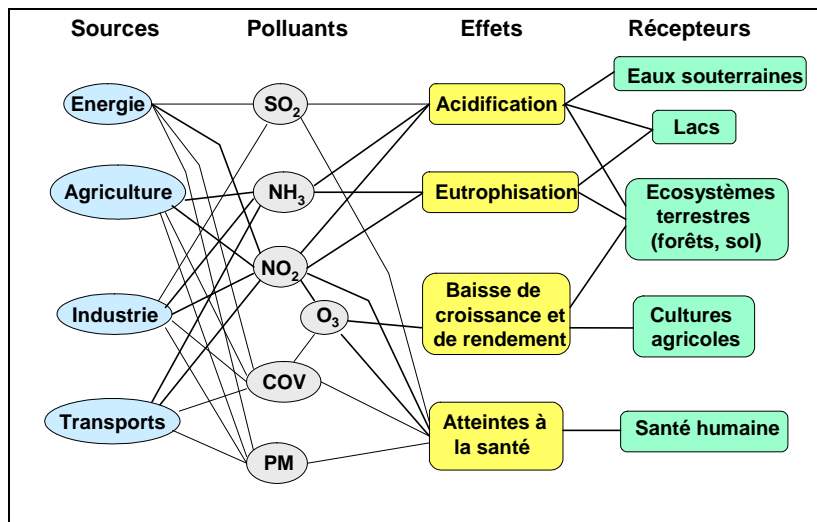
Sources

Polluants

Effets

Récepteurs

Energie

Agriculture

Industrie

Transports

$SO_2$

$NH_3$

$NO_2$

$O_3$

COV

PM

Acidification

Eutrophisation

Baisse de croissance et de rendement

Atteintes à la santé

Eaux souterraines

Lacs

Ecosystèmes terrestres (forêts, sol)

Cultures agricoles

Santé humaine